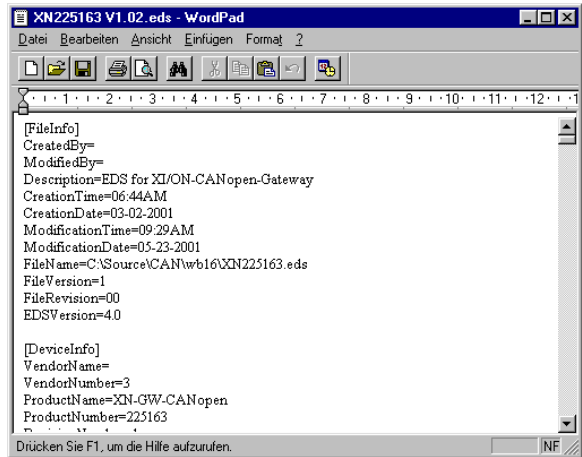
XN225163 V1.02.eds - WordPad

Datei Bearbeiten Ansicht Einfügen Format ?

1 2 3 4 5 6 7 8 9 10 11 12

[FileInfo]
CreatedBy=
ModifiedBy=
Description=EDS for XI/ON-CANopen-Gateway
CreationTime=06:44AM
CreationDate=03-02-2001
ModificationTime=09:29AM
ModificationDate=05-23-2001
FileName=C:\Source\CAN\wb16\XN225163.eds
FileVersion=1
FileRevision=00
EDSVersion=4.0

[DeviceInfo]
VendorName=
VendorNumber=3
ProductName=XN-GW-CANopen
ProductNumber=225163
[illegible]

Drücken Sie F1, um die Hilfe aufzurufen.

NF